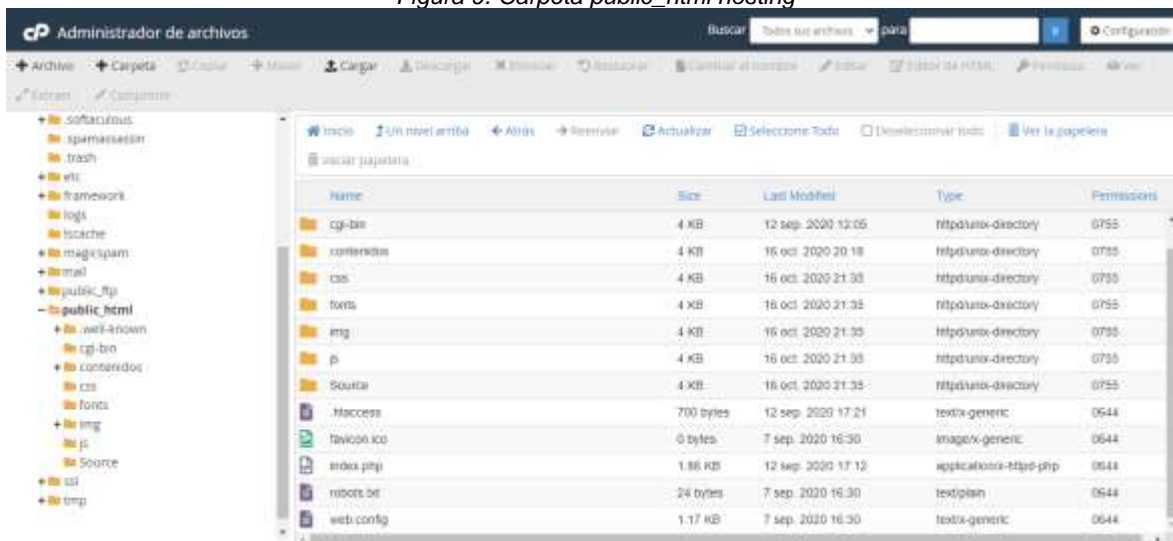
Figura 5. Carpeta public_html hosting

Administrador de archivos

Buscar Todos sus archivos para

Configuración

+ Archivo + Carpeta Copiar Mover Cargar Descargar Eliminar Restaurar Cambiar el nombre Editar Editor de HTML Permisos Ver Extraer Comprimir

+ .softaculous
.spamassassin
.trash
+ etc
+ framework
logs
lscache
+ mail
+ public_ftp
– public_html
+ .well-known
cgi-bin
+ contenidos
css
fonts
+ img
js
Source
+ ssl
+ tmp

Inicio Un nivel arriba Atrás Reenviar Actualizar Seleccione Todo Deseleccionar todo Ver la papelera
Vaciar papelera

| Name | Size | Last Modified | Type | Permissions |
|---|---|---|---|---|
| cgi-bin | 4 KB | 12 sep. 2020 12:05 | httpd/unix-directory | 0755 |
| contenidos | 4 KB | 16 oct. 2020 20:18 | httpd/unix-directory | 0755 |
| css | 4 KB | 16 oct. 2020 21:35 | httpd/unix-directory | 0755 |
| fonts | 4 KB | 16 oct. 2020 21:35 | httpd/unix-directory | 0755 |
| img | 4 KB | 16 oct. 2020 21:35 | httpd/unix-directory | 0755 |
| js | 4 KB | 16 oct. 2020 21:35 | httpd/unix-directory | 0755 |
| Source | 4 KB | 16 oct. 2020 21:35 | httpd/unix-directory | 0755 |
| .htaccess | 700 bytes | 12 sep. 2020 17:21 | text/x-generic | 0644 |
| favicon.ico | 0 bytes | 7 sep. 2020 16:30 | image/x-generic | 0644 |
| index.php | 1.86 KB | 12 sep. 2020 17:12 | application/x-httpd-php | 0644 |
| robots.txt | 24 bytes | 7 sep. 2020 16:30 | text/plain | 0644 |
| web.config | 1.17 KB | 7 sep. 2020 16:30 | text/x-generic | 0644 |